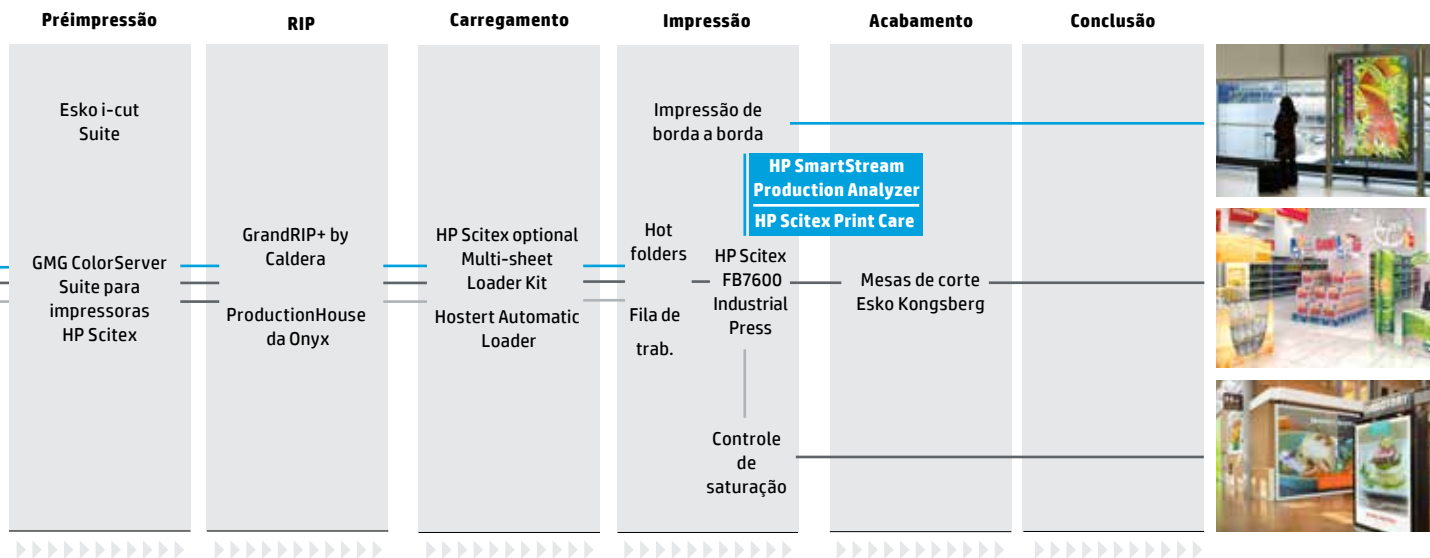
Préimpressão

RIP

Carregamento

Impressão

Acabamento

Conclusão

Esko i-cut Suite

GMG ColorServer Suite para impressoras HP Scitex

GrandRIP+ by Caldera

ProductionHouse da Onyx

HP Scitex optional Multi-sheet Loader Kit

Hostert Automatic Loader

Impressão de borda a borda

HP SmartStream Production Analyzer

HP Scitex Print Care

Hot folders

Fila de trab.

HP Scitex FB7600 Industrial Press

Controle de saturação

Mesas de corte Esko Kongsberg